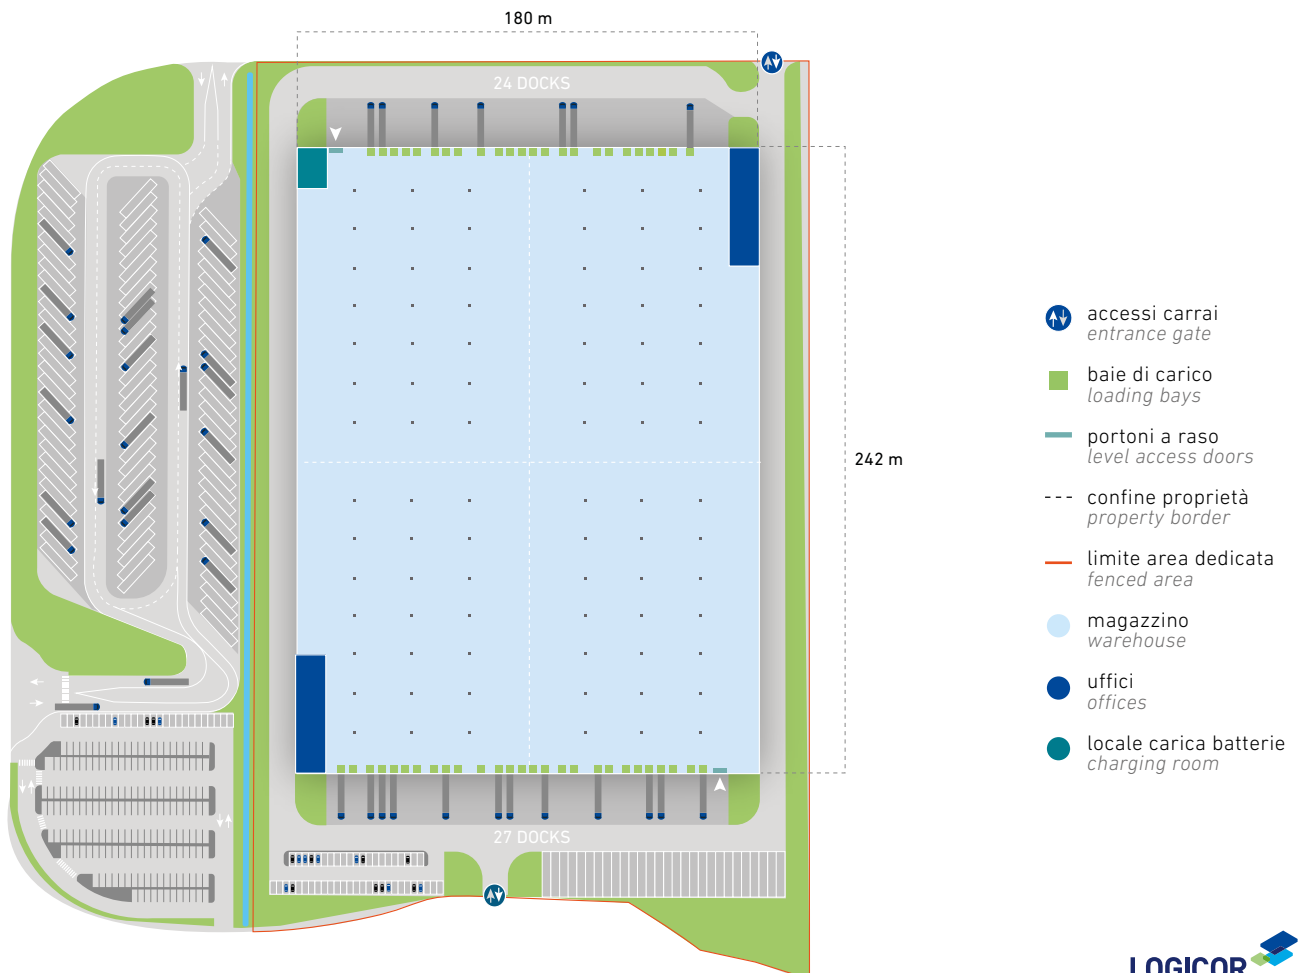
180 m

24 DOCKS

242 m

27 DOCKS

accessi carrai
entrance gate

baie di carico
loading bays

portoni a raso
level access doors

confine proprietà
property border

limite area dedicata
fenced area

magazzino
warehouse

uffici
offices

locale carica batterie
charging room

LOGICOR